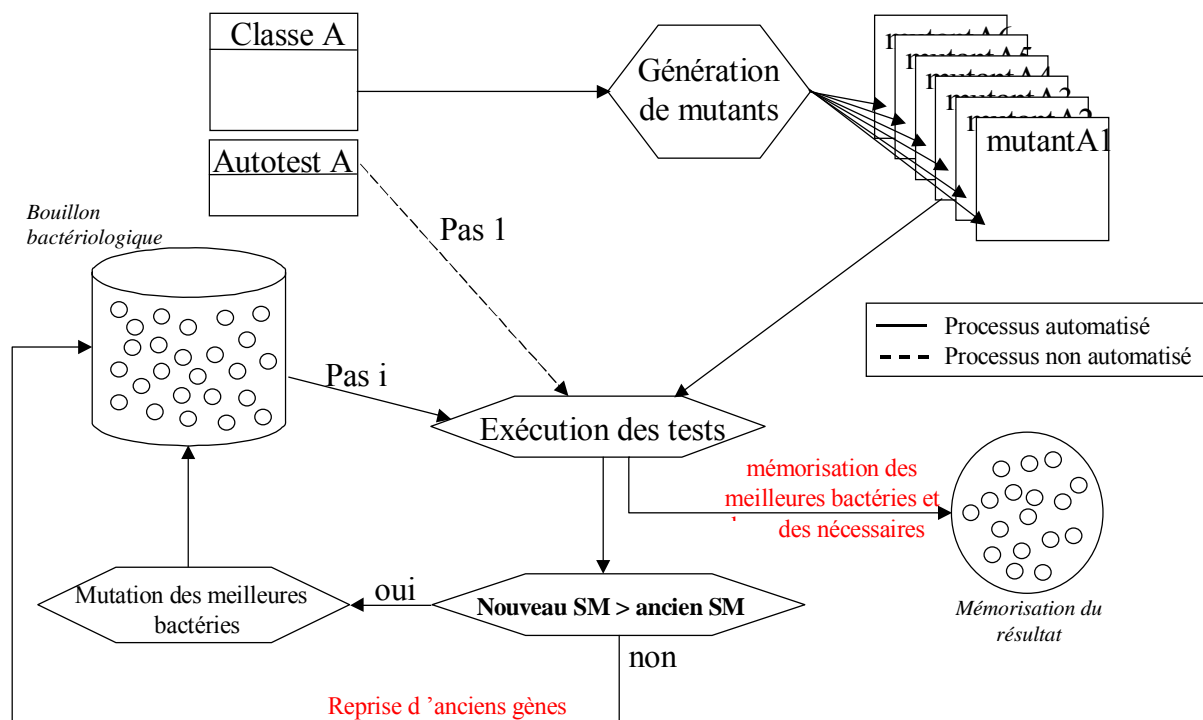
Classe A

Génération de mutants

mutantA6
mutantA5
mutantA4
mutantA3
mutantA2
mutantA1

Autotest A

Bouillon bactériologique

Pas 1

Processus automatisé
Processus non automatisé

Pas i

Exécution des tests

mémorisation des meilleures bactéries et des nécessaires

Mémorisation du résultat

Mutation des meilleures bactéries

oui

Nouveau SM > ancien SM

non

Reprise d ’anciens gènes